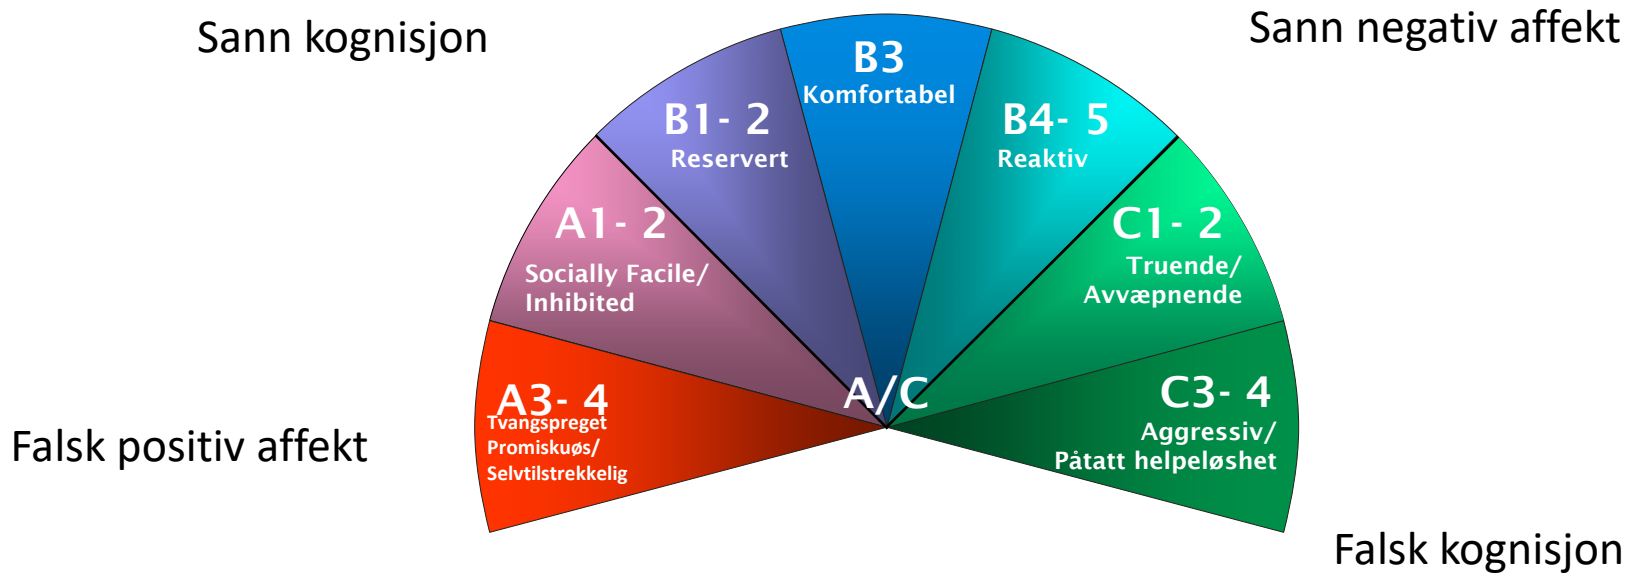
Sann kognisjon

Sann negativ affekt

B3
Komfortabel

B1- 2
Reservert

B4- 5
Reaktiv

A1- 2
Socially Facile/
Inhibited

C1- 2
Truende/
Avvæpnende

A/C

A3- 4
Tvangspreget
Promiskuøs/
Selvtilstrekkelig

C3- 4
Aggressiv/
Påtatt helpeløshet

Falsk positiv affekt

Falsk kognisjon